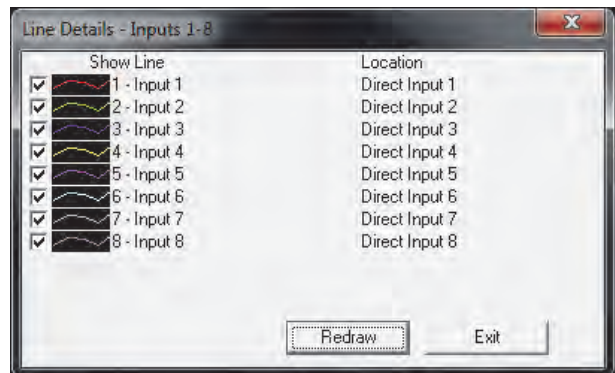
Line Details - Inputs 1-8

| Show Line | Location |
|---|---|
| 1 - Input 1 | Direct Input 1 |
| 2 - Input 2 | Direct Input 2 |
| 3 - Input 3 | Direct Input 3 |
| 4 - Input 4 | Direct Input 4 |
| 5 - Input 5 | Direct Input 5 |
| 6 - Input 6 | Direct Input 6 |
| 7 - Input 7 | Direct Input 7 |
| 8 - Input 8 | Direct Input 8 |

Redraw

Exit